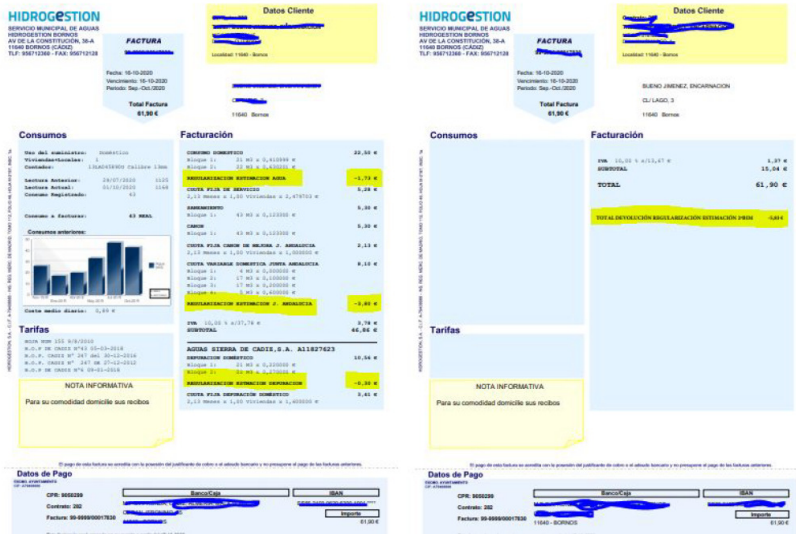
HIDROGESTION
SERVICIO MUNICIPAL DE AGUAS
HIDROGESTION BORNOS
AV DE LA CONSTITUCIÓN, 38-A
11640 BORNOS (CADIZ)
TLF: 956712388 - FAX: 956712128

FACTURA

Fecha: 16-10-2020
Vencimiento: 16-10-2020
Periodo: Sep.-Oct./2020

Total Factura
61,90 €

Datos Cliente

Localidad: 11640 - Bornos

11640 Bornos

Consumos

Uso del suministro: Doméstico
Viviendas/locales: 1
Contador: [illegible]

Lectura Anterior: 29/07/2020 1125
Lectura Actual: 01/10/2020 1168
Consumo Registrado: 43

Consumo a facturar: 43 REAL

Consumos anteriores:

Coste medio diario: 0,69 €

Tarifas

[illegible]

NOTA INFORMATIVA
Para su comodidad domicilie sus recibos

Facturación

CONSUMO DOMESTICO 22,55 €
Bloque 1: 21 M3 x 0,410000 €
Bloque 2: 22 M3 x 0,630000 €
REGULARIZACION ESTIMACION AGUA -1,73 €
CUOTA FIJA DE SERVICIO 5,28 €
SANEAMIENTO 5,03 €
CANON 5,33 €
CUOTA FIJA CANON DE MEJORA J. ANDALUCIA 2,13 €
CUOTA VARIABLE DOMESTICA JUNTA ANDALUCIA 8,15 €
REGULARIZACION ESTIMACION J. ANDALUCIA -0,60 €
IVA 10,00 % s/37,74 € 3,78 €
SUBTOTAL 46,86 €

AGUAS SIERRA DE CADIZ,S.A. A11827623
DEPURACION DOMESTICO 10,56 €
Bloque 1: 21 M3 x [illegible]
Bloque 2: 22 M3 x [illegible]
REGULARIZACION ESTIMACION DEPURACION -0,33 €
CUOTA FIJA DEPURACION DOMESTICO 3,61 €

Datos de Pago

CPR: 9050299
Contrato: 282
Factura: 09-8889/00017630

Banco/Caja
IBAN
Importe
61,90 €

HIDROGESTION
SERVICIO MUNICIPAL DE AGUAS
HIDROGESTION BORNOS
AV DE LA CONSTITUCIÓN, 38-A
11640 BORNOS (CADIZ)
TLF: 956712388 - FAX: 956712128

FACTURA

Fecha: 16-10-2020
Vencimiento: 16-10-2020
Periodo: Sep.-Oct./2020

Total Factura
61,90 €

Datos Cliente

Localidad: 11640 - Bornos

BUENO JIMENEZ, ENCARNACION
CL/ LAGO, 3
11640 Bornos

Consumos

Facturación

IVA 10,00 % s/13,67 € 1,37 €
SUBTOTAL 15,04 €

TOTAL 61,90 €

TOTAL DEVOLUCIÓN REGULARIZACIÓN ESTIMACIÓN 2/BIM -2,66 €

Tarifas

NOTA INFORMATIVA
Para su comodidad domicilie sus recibos

Datos de Pago

CPR: 9050299
Contrato: 282
Factura: 09-8889/00017630

Banco/Caja
IBAN
11640 - BORNOS
Importe
61,90 €